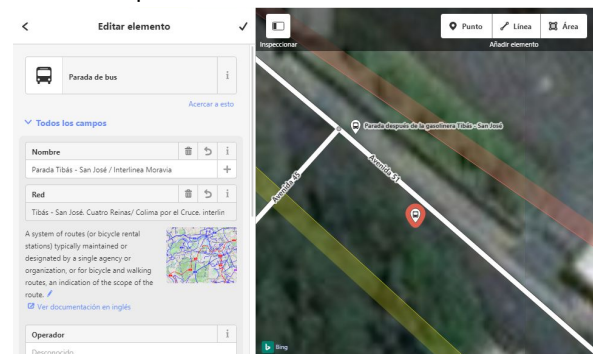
<
Editar elemento
✓

Parada de bus
i

Acercar a esto

Todos los campos

Nombre
Parada Tibás - San José / Interlinea Moravia
+

Red
Tibás - San José. Cuatro Reinas/ Colima por el Cruce. interlin

A system of routes (or bicycle rental stations) typically maintained or designated by a single agency or organization, or for bicycle and walking routes, an indication of the scope of the route.

Ver documentación en inglés

Operador
i
Desconocido

Inspeccionar
Punto
Línea
Área
Añadir elemento

Parada después de la gasolinera Tibás - San José
Avenida 51
Avenida 45

Bing